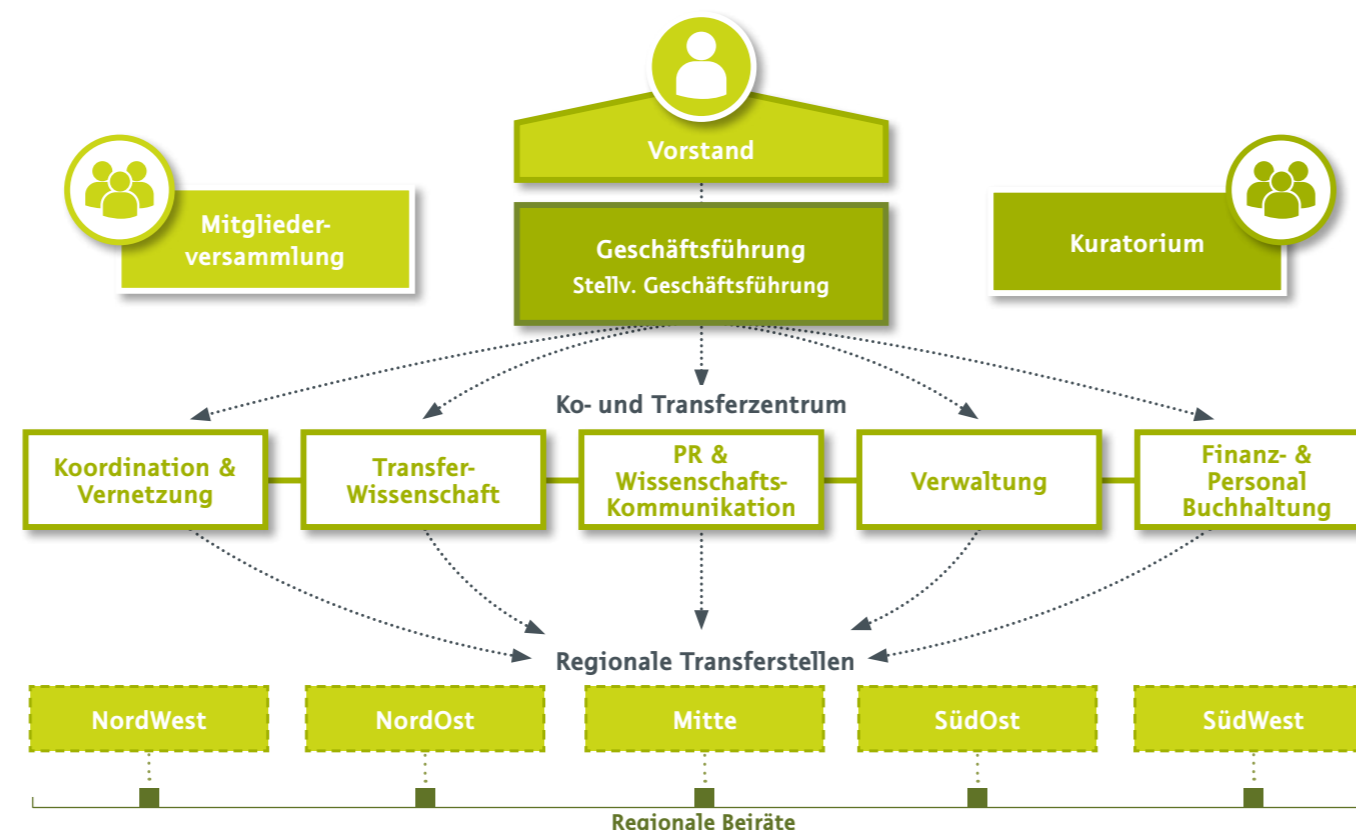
Vorstand

Mitgliederversammlung

Geschäftsführung
Stellv. Geschäftsführung

Kuratorium

Ko- und Transferzentrum

Koordination & Vernetzung

Transfer-Wissenschaft

PR & Wissenschafts-Kommunikation

Verwaltung

Finanz- & Personal Buchhaltung

Regionale Transferstellen

NordWest

NordOst

Mitte

SüdOst

SüdWest

Regionale Beiräte